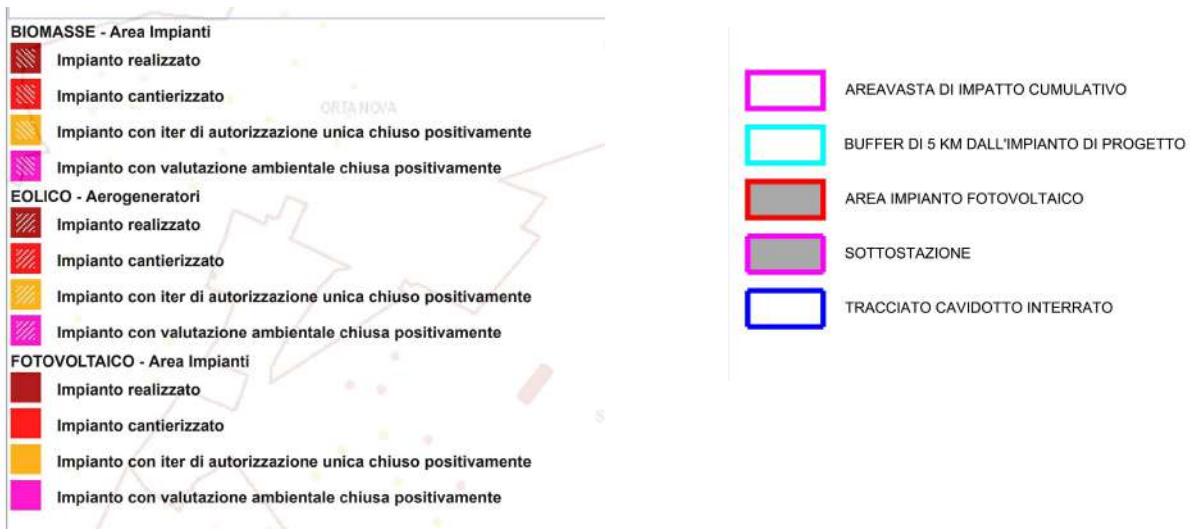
BIOMASSE - Area Impianti
Impianto realizzato
Impianto cantierizzato
Impianto con iter di autorizzazione unica chiuso positivamente
Impianto con valutazione ambientale chiusa positivamente
EOLICO - Aerogeneratori
Impianto realizzato
Impianto cantierizzato
Impianto con iter di autorizzazione unica chiuso positivamente
Impianto con valutazione ambientale chiusa positivamente
FOTOVOLTAICO - Area Impianti
Impianto realizzato
Impianto cantierizzato
Impianto con iter di autorizzazione unica chiuso positivamente
Impianto con valutazione ambientale chiusa positivamente

ORTA NOVA

AREAVASTA DI IMPATTO CUMULATIVO
BUFFER DI 5 KM DALL'IMPIANTO DI PROGETTO
AREA IMPIANTO FOTOVOLTAICO
SOTTOSTAZIONE
TRACCIATO CAVIDOTTO INTERRATO